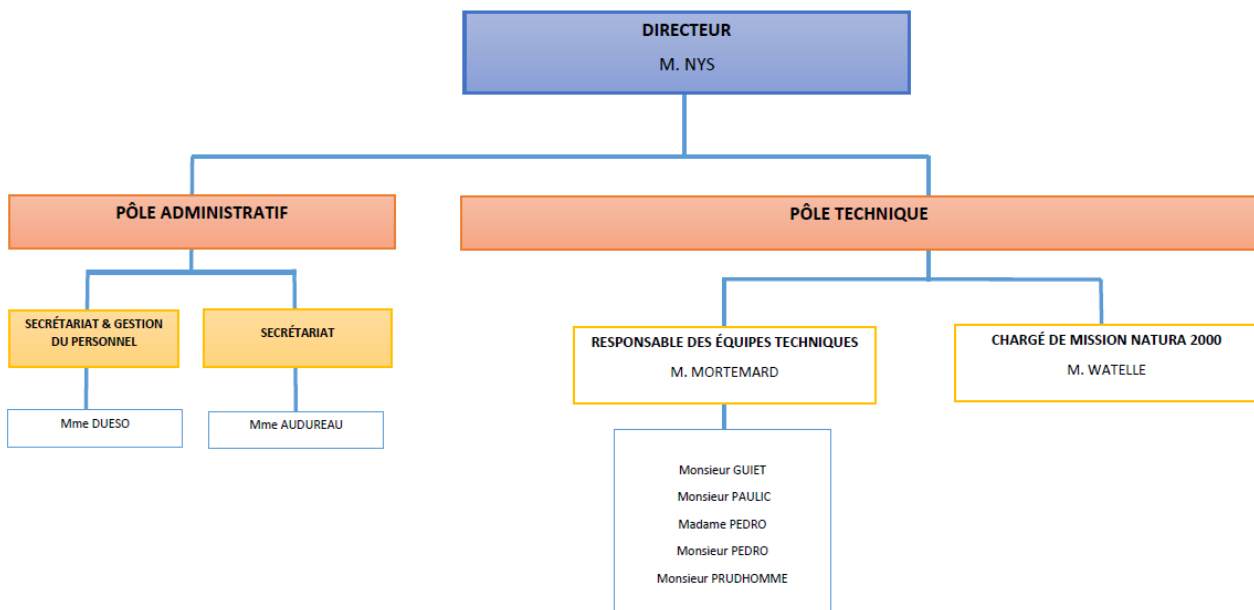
DIRECTEUR
M. NYS

PÔLE ADMINISTRATIF

SECRÉTARIAT & GESTION DU PERSONNEL

Mme DUESO

SECRÉTARIAT

Mme AUDUREAU

PÔLE TECHNIQUE

RESPONSABLE DES ÉQUIPES TECHNIQUES
M. MORTEMARD

Monsieur GUIET
Monsieur PAULIC
Madame PEDRO
Monsieur PEDRO
Monsieur PRUDHOMME

CHARGÉ DE MISSION NATURA 2000
M. WATELLE